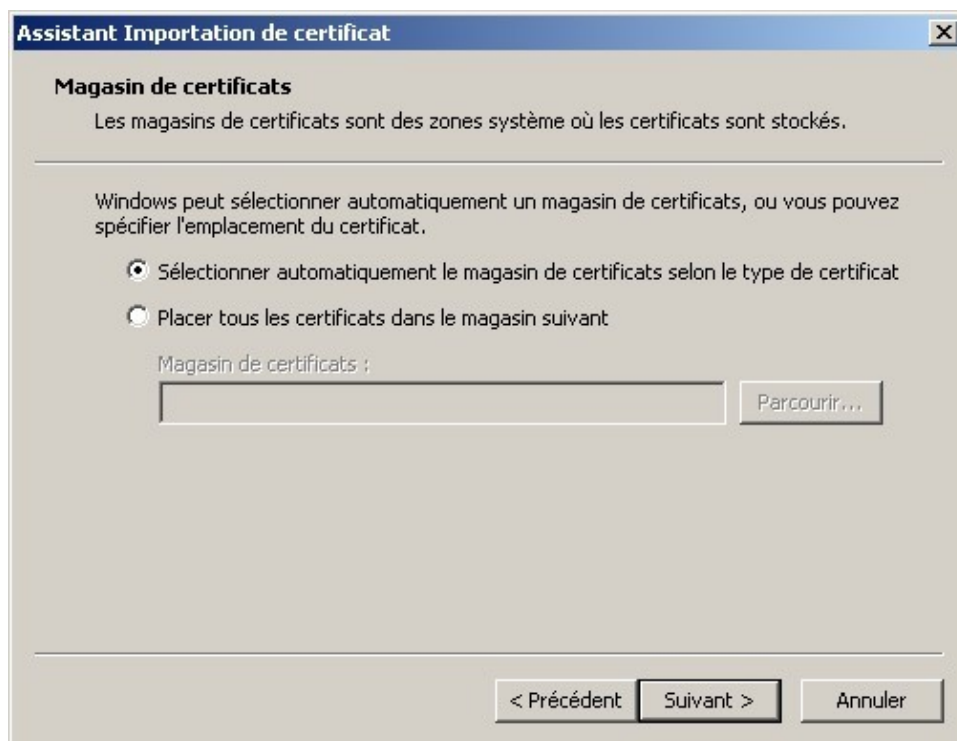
Assistant Importation de certificat

Magasin de certificats

Les magasins de certificats sont des zones système où les certificats sont stockés.

Windows peut sélectionner automatiquement un magasin de certificats, ou vous pouvez spécifier l'emplacement du certificat.

Sélectionner automatiquement le magasin de certificats selon le type de certificat

Placer tous les certificats dans le magasin suivant

Magasin de certificats :

Parcourir...

< Précédent

Suivant >

Annuler